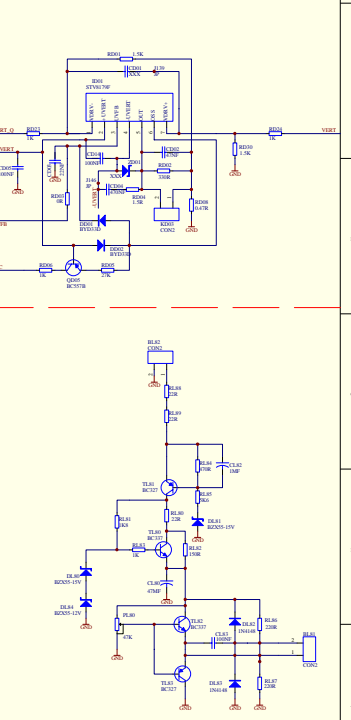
RD01 1.5K
CD01 XXX
J139 JP
ID01 STV8179F
VERT Q
RD02 1K
VERT
RD24 1K
VERT
RD30 1.5K
GND
CD05 100NF
CD06 220UF
CD10 100NF
DD01
XXX
CD02 47NF
RD03 330R
J146 JP
CD04 100NF
RD04 1.5R
RD08 0.47R
RD07 0R
KD03 CON2
FB
DD03 BYD33D
DD02 BYD33D
RD06 1K
QD05 BC557B
RD05 27K
BL82 CON2
RL88 22R
RL89 22R
RL84 470R
CL82 1MF
TL81 BC327
RL85 5K6
RL80 22R
DL81 BZX55-15V
RL81 1K8
TL80 BC337
RL82 150R
RL83 1K
DL80 BZX55-15V
CL80 47MF
DL84 BZX55-12V
PL80 47K
TL82 BC337
DL82 1N4148
RL86 220R
BL81 CON2
CL83 100NF
DL83 1N4148
RL87 220R
TL83 BC327
GND